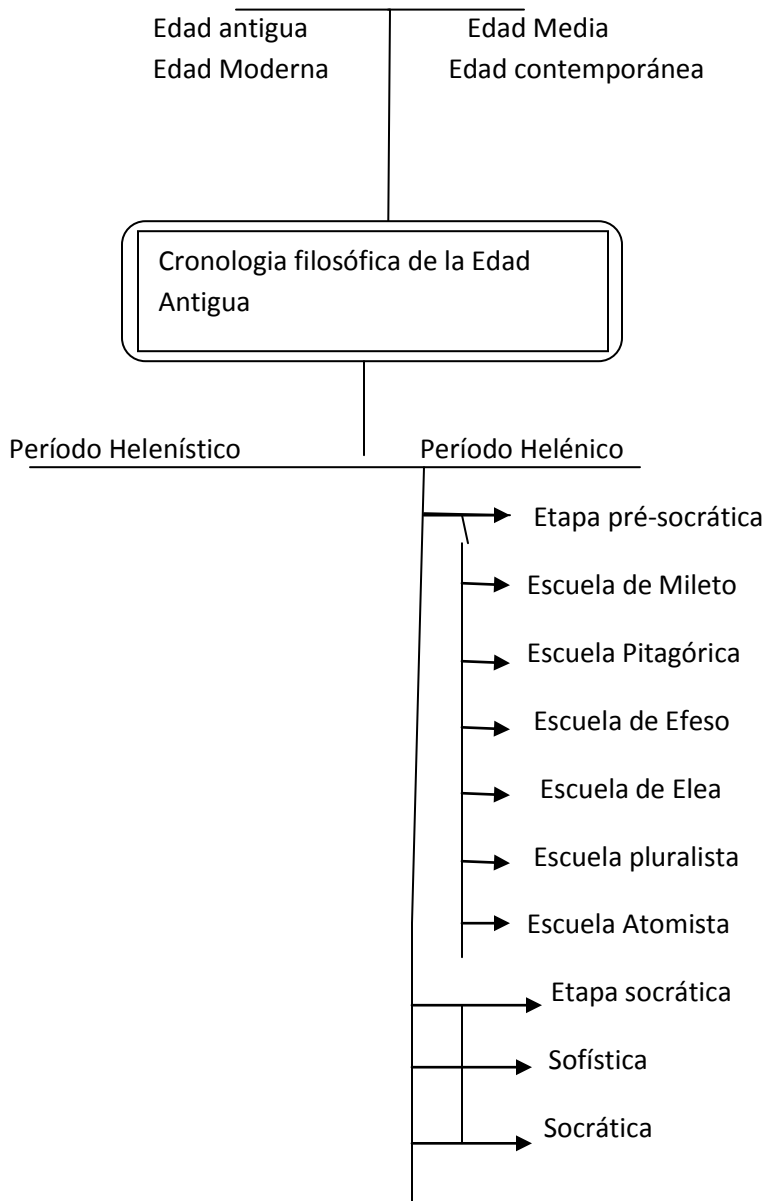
Edad antigua
Edad Media
Edad Moderna
Edad contemporánea

Cronologia filosófica de la Edad Antigua

Período Helenístico
Período Helénico

Etapa pré-socrática
Escuela de Mileto
Escuela Pitagórica
Escuela de Efeso
Escuela de Elea
Escuela pluralista
Escuela Atomista

Etapa socrática
Sofística
Socrática